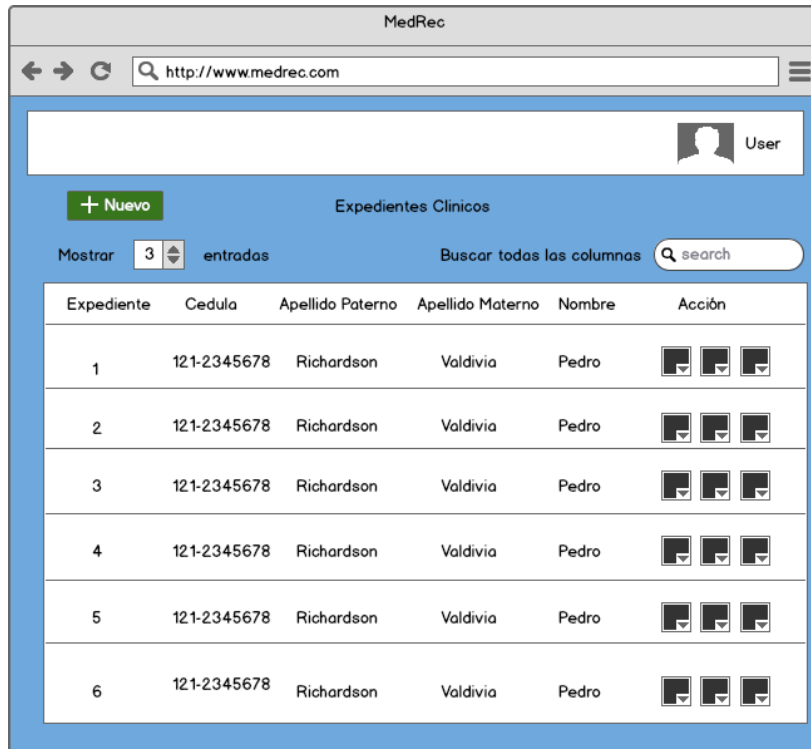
MedRec

http://www.medrec.com

User

+ Nuevo

Expedientes Clinicos

Mostrar 3 entradas

Buscar todas las columnas search

| Expediente | Cedula | Apellido Paterno | Apellido Materno | Nombre | Acción |
|---|---|---|---|---|---|
| 1 | 121-2345678 | Richardson | Valdivia | Pedro | |
| 2 | 121-2345678 | Richardson | Valdivia | Pedro | |
| 3 | 121-2345678 | Richardson | Valdivia | Pedro | |
| 4 | 121-2345678 | Richardson | Valdivia | Pedro | |
| 5 | 121-2345678 | Richardson | Valdivia | Pedro | |
| 6 | 121-2345678 | Richardson | Valdivia | Pedro | |